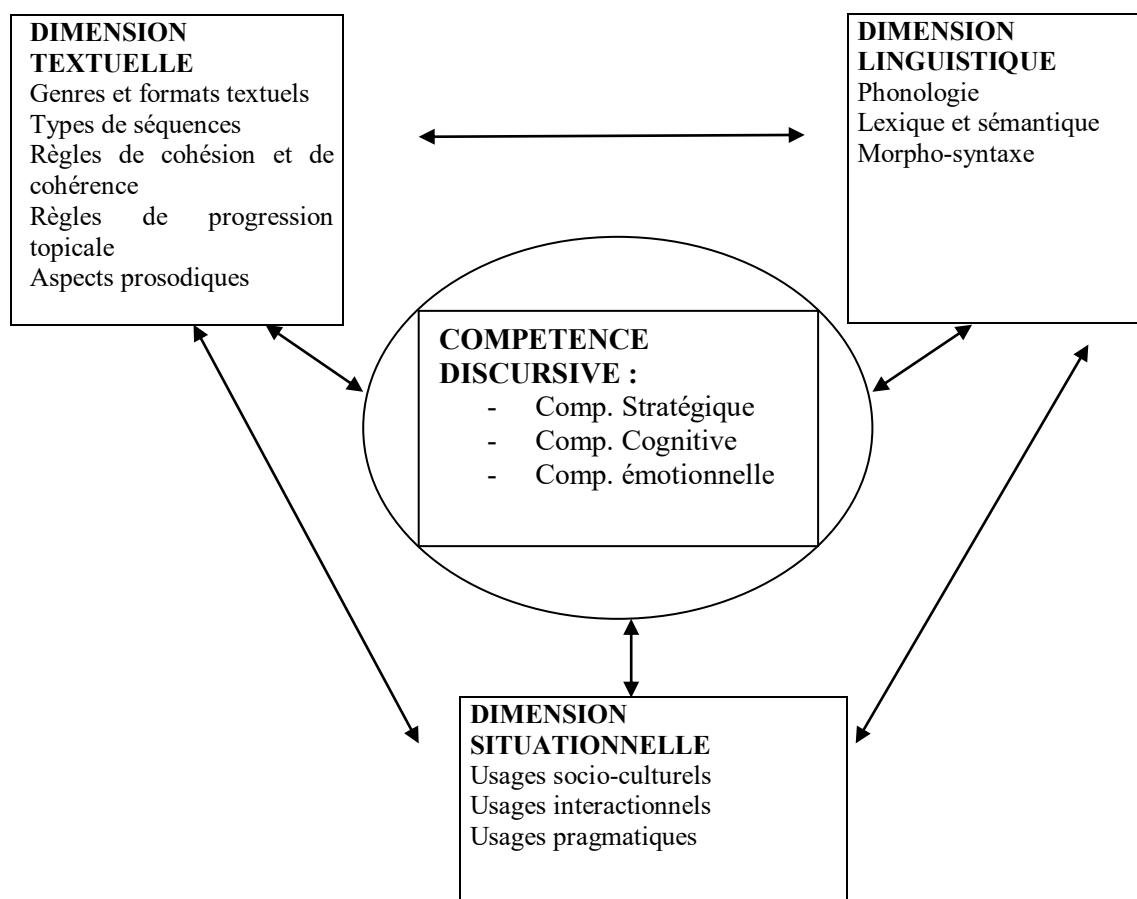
DIMENSION TEXTUELLE
Genres et formats textuels
Types de séquences
Règles de cohésion et de cohérence
Règles de progression topicale
Aspects prosodiques

DIMENSION LINGUISTIQUE
Phonologie
Lexique et sémantique
Morpho-syntaxe

COMPETENCE DISCURSIVE :
- Comp. Stratégique
- Comp. Cognitive
- Comp. émotionnelle

DIMENSION SITUATIONNELLE
Usages socio-culturels
Usages interactionnels
Usages pragmatiques